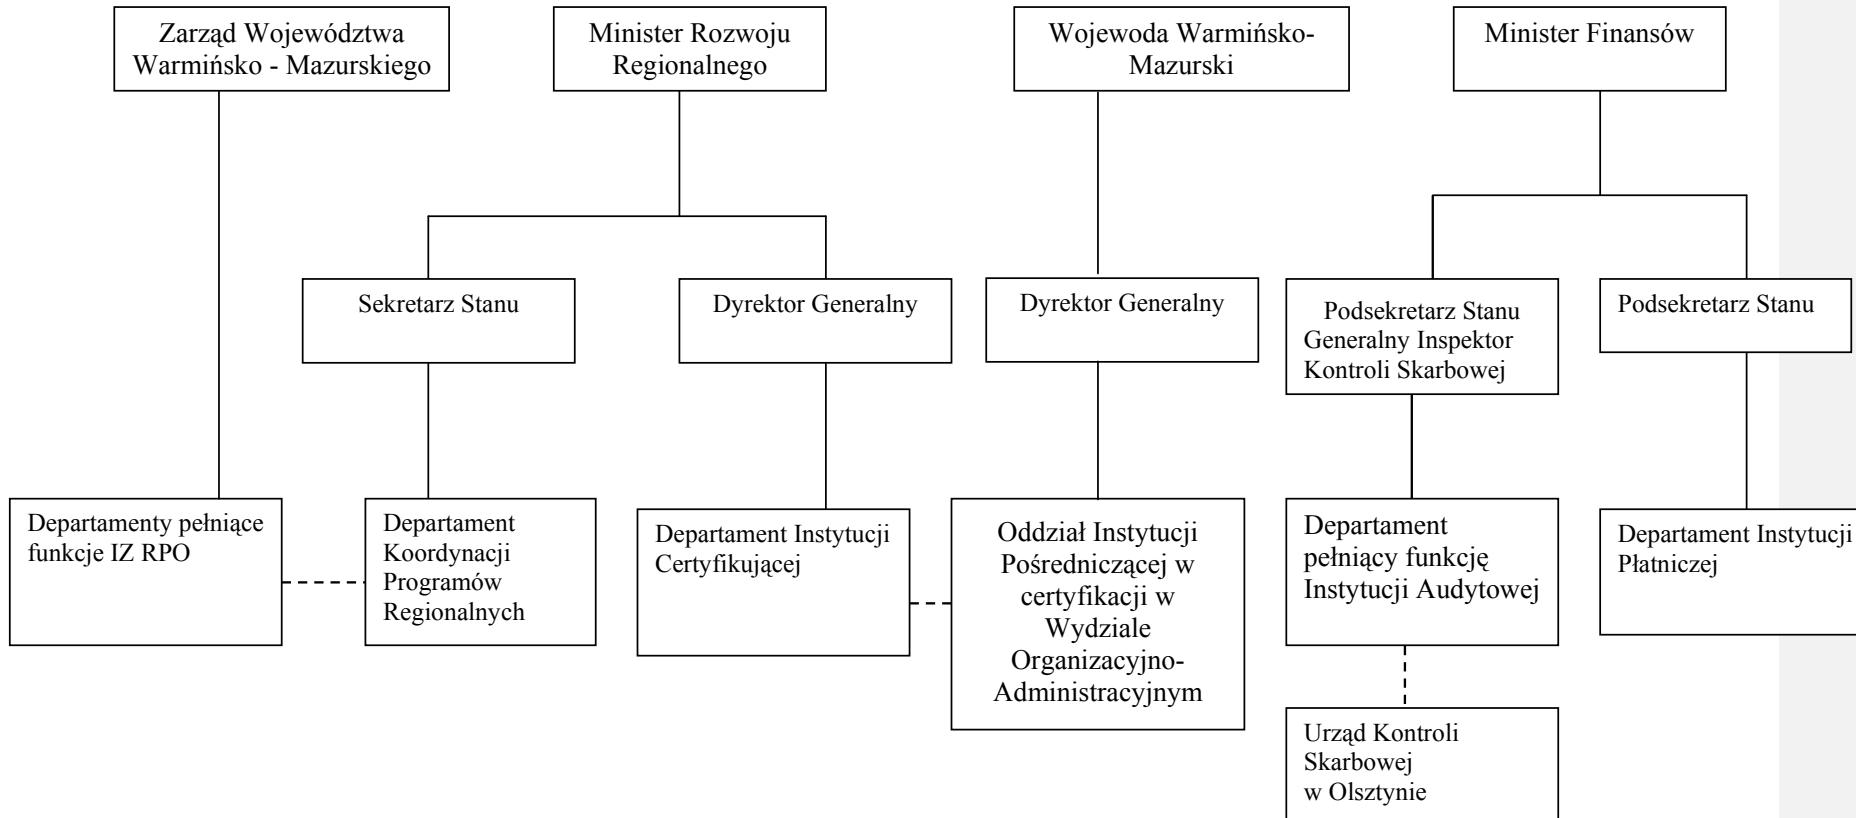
Zarząd Województwa Warmińsko - Mazurskiego

Minister Rozwoju Regionalnego

Wojewoda Warmińsko-Mazurski

Minister Finansów

Sekretarz Stanu

Dyrektor Generalny

Dyrektor Generalny

Podsekretarz Stanu Generalny Inspektor Kontroli Skarbowej

Podsekretarz Stanu

Departamenty pełniące funkcje IZ RPO

Departament Koordynacji Programów Regionalnych

Departament Instytucji Certyfikującej

Oddział Instytucji Pośredniczącej w certyfikacji w Wydziale Organizacyjno-Administracyjnym

Departament pełniący funkcję Instytucji Audytowej

Departament Instytucji Płatniczej

Urząd Kontroli Skarbowej w Olsztynie